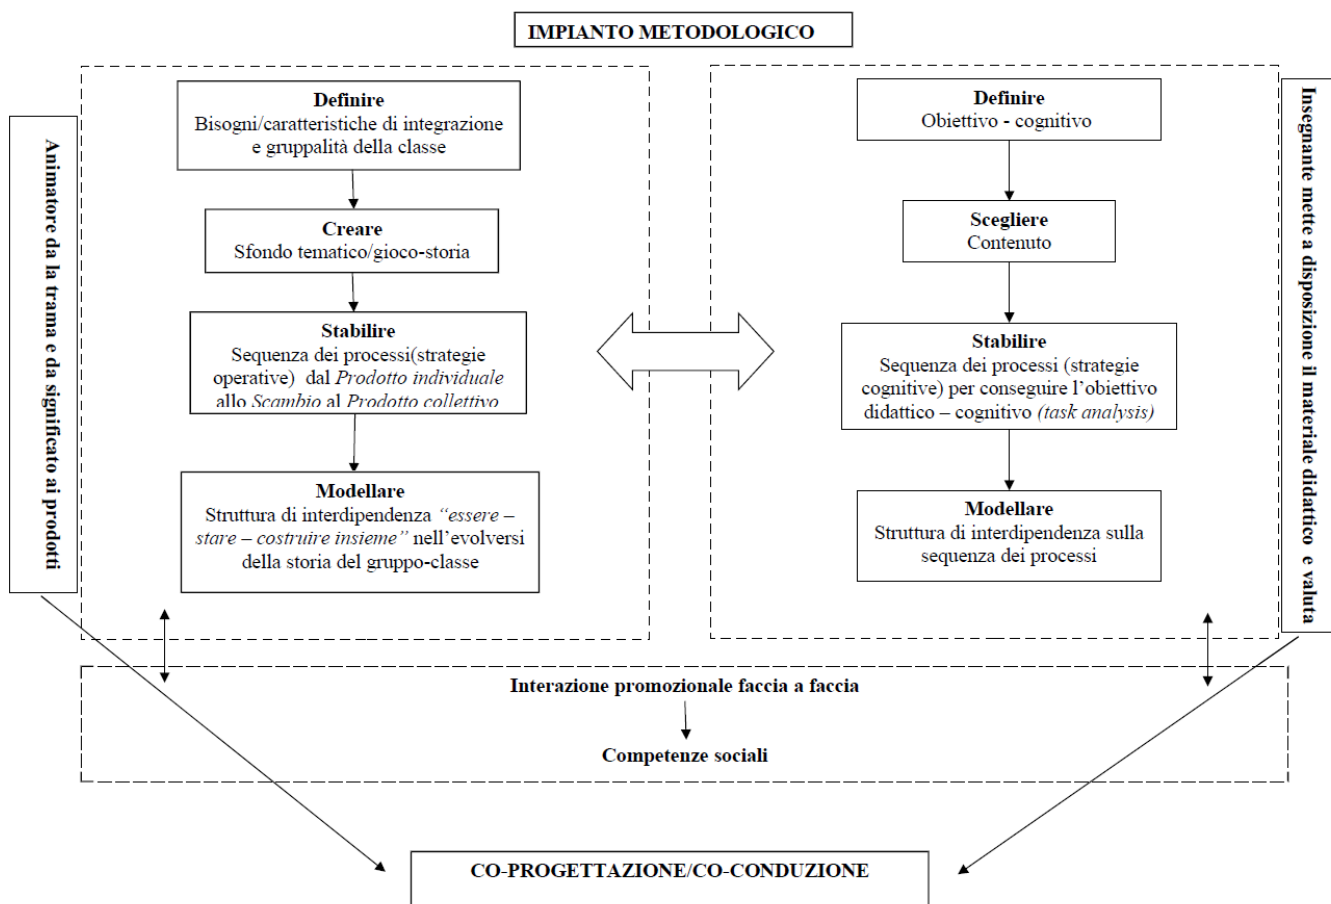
IMPIANTO METODOLOGICO

Animatore da la trama e da significato ai prodotti

Definire
Bisogni/caratteristiche di integrazione e gruppalità della classe

Creare
Sfondo tematico/gioco-storia

Stabilire
Sequenza dei processi(strategie operative) dal *Prodotto individuale* allo *Scambio* al *Prodotto collettivo*

Modellare
Struttura di interdipendenza *"essere – stare – costruire insieme"* nell'evolversi della storia del gruppo-classe

Definire
Obiettivo - cognitivo

Scegliere
Contenuto

Stabilire
Sequenza dei processi (strategie cognitive) per conseguire l'obiettivo didattico – cognitivo *(task analysis)*

Modellare
Struttura di interdipendenza sulla sequenza dei processi

Insegnante mette a disposizione il materiale didattico e valuta

Interazione promozionale faccia a faccia

Competenze sociali

CO-PROGETTAZIONE/CO-CONDUZIONE